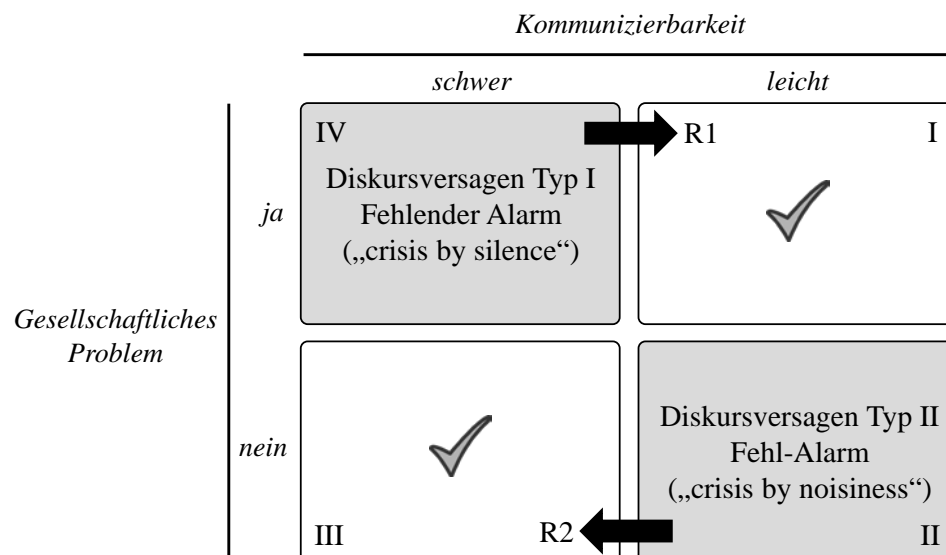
Kommunizierbarkeit

| | | schwer | leicht |
|---|---|---|---|
| Gesellschaftliches Problem | ja | IV Diskursversagen Typ I Fehlender Alarm („crisis by silence“) | R1 I |
| | nein | III R2 | Diskursversagen Typ II Fehl-Alarm („crisis by noisiness“) II |